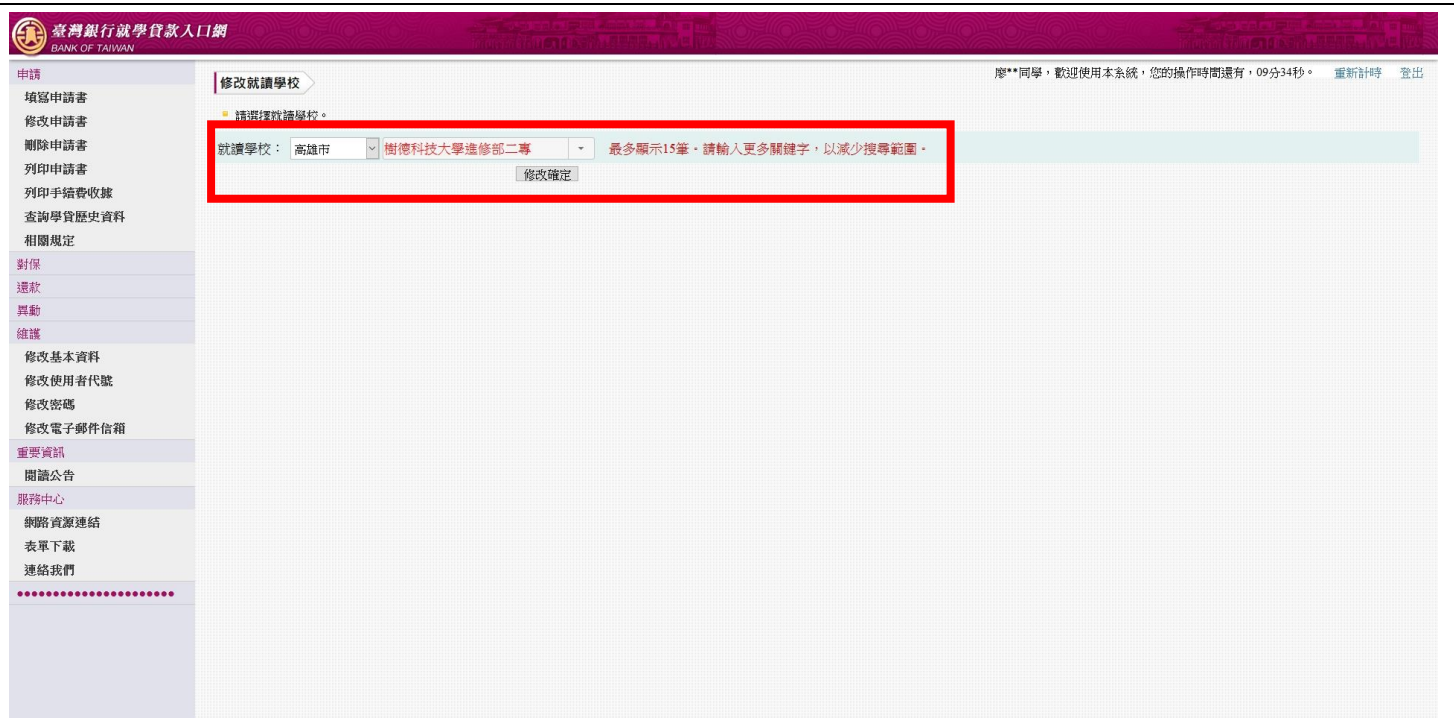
臺灣銀行就學貸款入口網
BANK OF TAIWAN

申請
填寫申請書
修改申請書
刪除申請書
列印申請書
列印手續費收據
查詢學貸歷史資料
相關規定
對保
還款
異動
維護
修改基本資料
修改使用者代號
修改密碼
修改電子郵件信箱
重要資訊
閱讀公告
服務中心
網路資源連結
表單下載
連絡我們

修改就讀學校

廖**同學，歡迎使用本系統，您的操作時間還有，09分34秒。 重新計時 登出

請選擇就讀學校。

就讀學校： 高雄市 樹德科技大學進修部二專 最多顯示15筆。請輸入更多關鍵字，以減少搜尋範圍。
修改確定